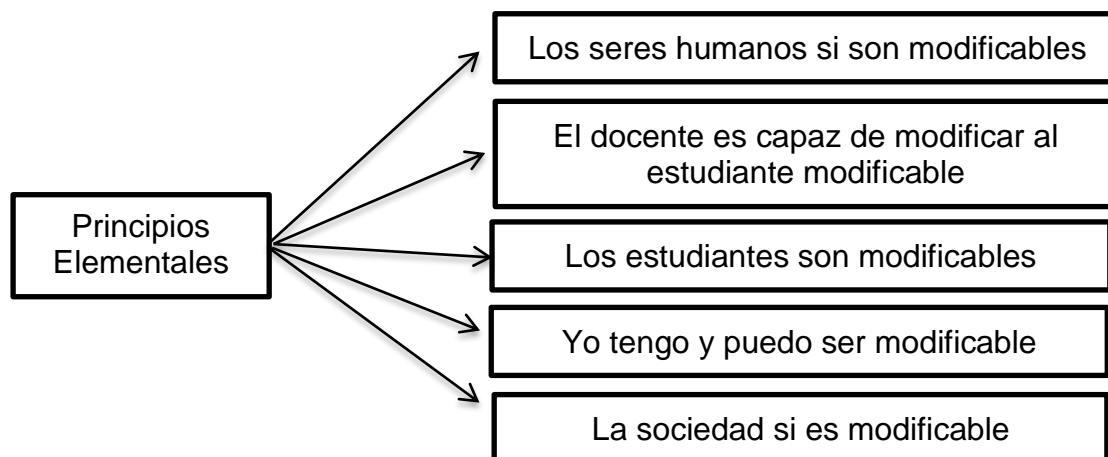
Principios Elementales

Los seres humanos si son modificables

El docente es capaz de modificar al estudiante modificable

Los estudiantes son modificables

Yo tengo y puedo ser modificable

La sociedad si es modificable